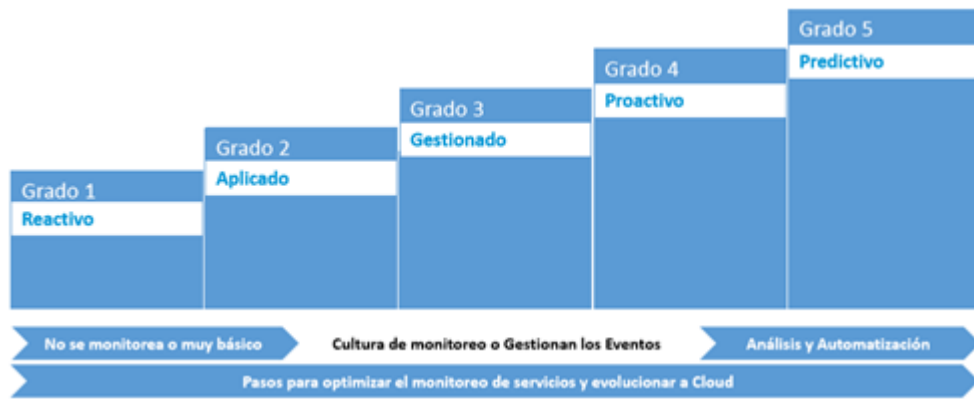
Grado 1
Reactivo

Grado 2
Aplicado

Grado 3
Gestionado

Grado 4
Proactivo

Grado 5
Predictivo

No se monitorea o muy básico
Cultura de monitoreo o Gestionan los Eventos
Análisis y Automatización
Pasos para optimizar el monitoreo de servicios y evolucionar a Cloud